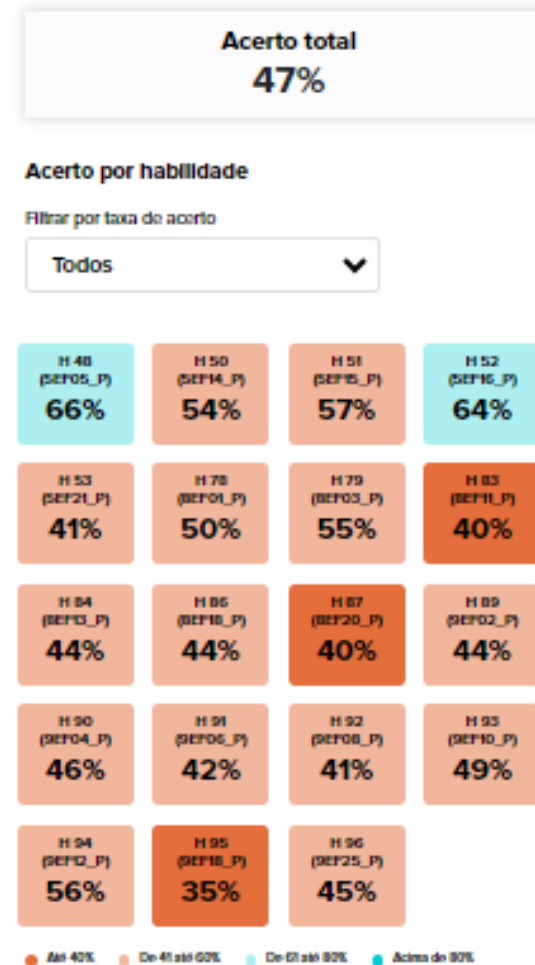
Acerto total
47%

Acerto por habilidade

Filtrar por taxa de acerto

Todos

H 48
(5EF05_P)
66%

H 50
(5EF14_P)
54%

H 51
(5EF15_P)
57%

H 52
(5EF16_P)
64%

H 53
(5EF21_P)
41%

H 78
(8EF01_P)
50%

H 79
(8EF03_P)
55%

H 83
(8EF11_P)
40%

H 84
(8EF13_P)
44%

H 86
(8EF18_P)
44%

H 87
(8EF20_P)
40%

H 89
(9EF02_P)
44%

H 90
(9EF04_P)
46%

H 91
(9EF06_P)
42%

H 92
(9EF08_P)
41%

H 93
(9EF10_P)
49%

H 94
(9EF12_P)
56%

H 95
(9EF18_P)
35%

H 96
(9EF25_P)
45%

Até 40%  De 41 até 60%  De 61 até 80%  Acima de 80%